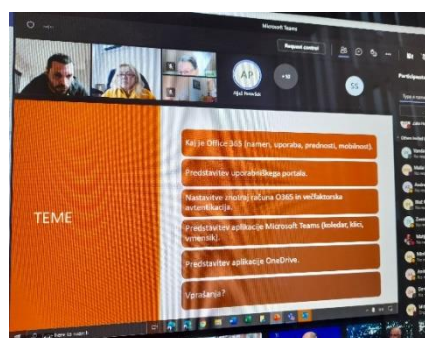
Microsoft Teams

Request control

AP

Aljoš Novak

+10

SS

Participants

TEME

Kaj je Office 365 (namen, uporaba, prednosti, mobilnost).

Predstavitev uporabniškega portala.

Nastavitev zmotraj računa O365 in večfaktorska avtentikacija.

Predstavitev aplikacije Microsoft Teams (koledar, klici, urnenik).

Predstavitev aplikacije OneDrive.

Vprašanja?

Type here to search